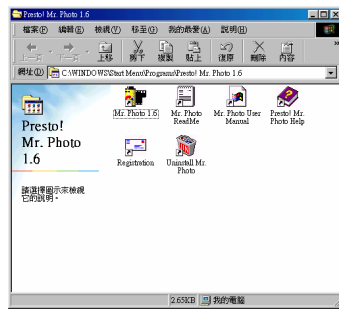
Presto! Mr. Photo 1.6

檔案(F) 編輯(E) 檢視(V) 移至(G) 我的最愛(A) 說明(H)

上一頁 下一頁 上移 剪下 複製 貼上 復原 刪除 內容

網址(D) C:\WINDOWS\Start Menu\Programs\Presto! Mr. Photo 1.6

Presto! Mr. Photo 1.6

請選擇圖示來檢視它的說明。

Mr. Photo 1.6

Mr. Photo ReadMe

Mr. Photo User Manual

Presto! Mr. Photo Help

Registration

Uninstall Mr. Photo

2.65KB 我的電腦